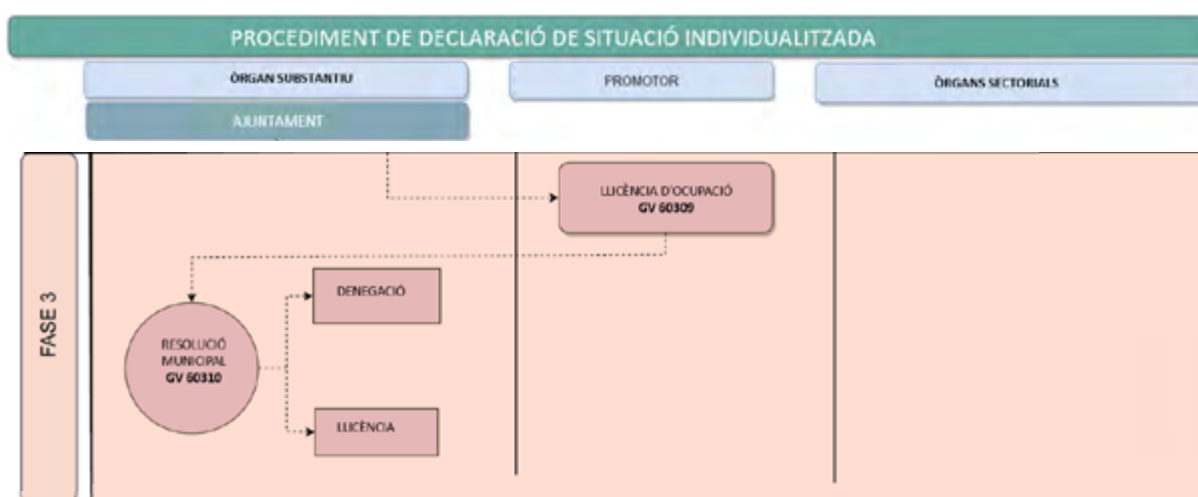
PROCEDIMENT DE DECLARACIÓ DE SITUACIÓ INDIVIDUALITZADA

ÒRGAN SUBSTANTIU

PROMOTOR

ÒRGANS SECTORIALS

AJUNTAMENT

FASE 3

LLICÈNCIA D'OCUPACIÓ
GV 60309

DENEGACIÓ

RESOLUCIÓ MUNICIPAL
GV 60310

LLICÈNCIA